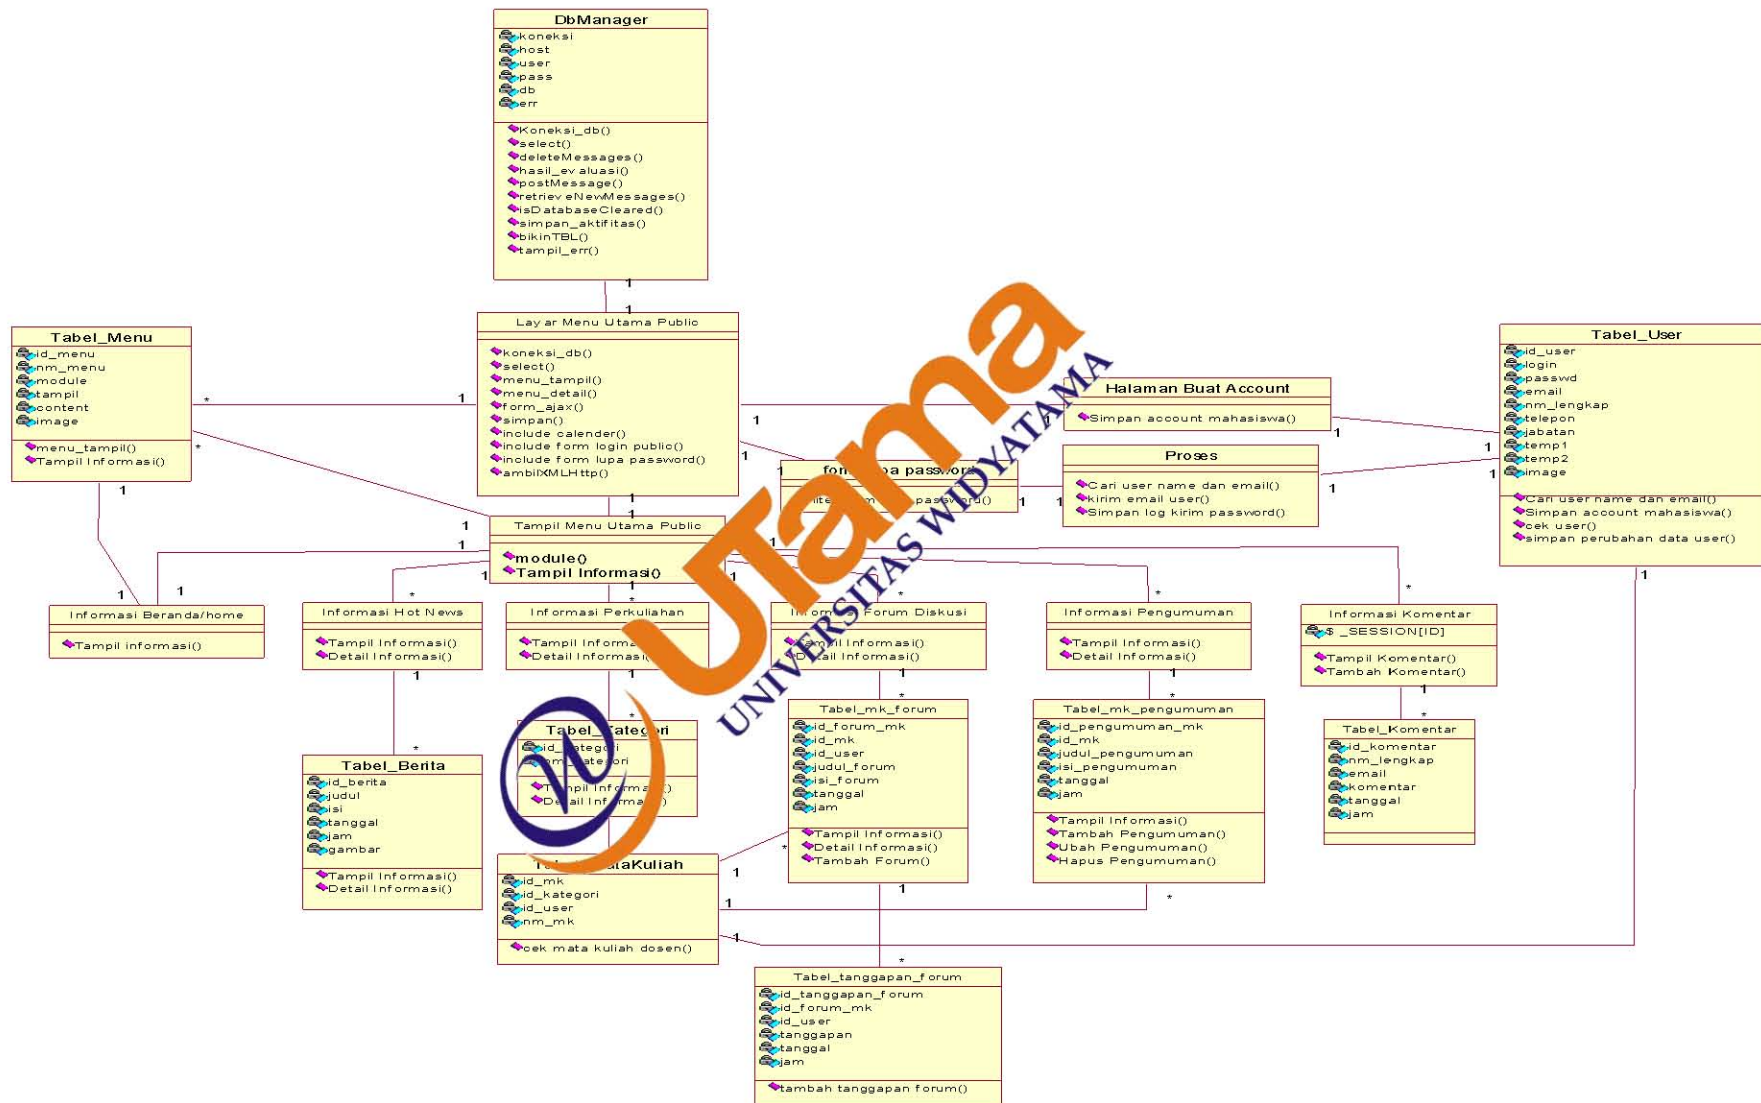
DbManager
koneksi
host
user
pass
db
err
Koneksi_db()
select()
deleteMessages()
hasil_ev aluasi()
postMessage()
retriev eNewMessages()
isDatabaseCleared()
simpan_aktifitas()
bikinTBL()
tampil_err()

1
1

Lay ar Menu Utama Public
koneksi_db()
select()
menu_tampil()
menu_detail()
form_ajax()
simpan()
include calender()
include form login public()
include form lupa password()
ambilXMLHttp()

Tabel_Menu
id_menu
nm_menu
module
tampil
content
image
menu_tampil()
Tampil Informasi()

Halaman Buat Account
Simpan account mahasiswa()

Proses
Cari user name dan email()
kirim email user()
Simpan log kirim password()

form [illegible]a password
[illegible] password()

Tabel_User
id_user
login
passwd
email
nm_lengkap
telepon
jabatan
temp1
temp2
image
Cari user name dan email()
Simpan account mahasiswa()
cek user()
simpan perubahan data user()

Tampil Menu Utama Public
module()
Tampil Informasi()

Informasi Beranda/home
Tampil informasi()

Informasi Hot News
Tampil Informasi()
Detail Informasi()

Informasi Perkuliahan
Tampil Informa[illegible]
Detail Informasi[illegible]

Informasi Forum Diskusi
Tampil Informasi()
Detail Informasi()

Informasi Pengumuman
Tampil Informasi()
Detail Informasi()

Informasi Komentar
$_SESSION[ID]
Tampil Komentar()
Tambah Komentar()

Tabel_Berita
id_berita
judul
isi
tanggal
jam
gambar
Tampil Informasi()
Detail Informasi()

Tabel_Kategori
id_kategori
nm_kategori
Tampil Informasi()
Detail Informasi()

Tabel_MataKuliah
id_mk
id_kategori
id_user
nm_mk
cek mata kuliah dosen()

Tabel_mk_forum
id_forum_mk
id_mk
id_user
judul_forum
isi_forum
tanggal
jam
Tampil Informasi()
Detail Informasi()
Tambah Forum()

Tabel_mk_pengumuman
id_pengumuman_mk
id_mk
judul_pengumuman
isi_pengumuman
tanggal
jam
Tampil Informasi()
Tambah Pengumuman()
Ubah Pengumuman()
Hapus Pengumuman()

Tabel_Komentar
id_komentar
nm_lengkap
email
komentar
tanggal
jam

Tabel_tanggapan_forum
id_tanggapan_forum
id_forum_mk
id_user
tanggapan
tanggal
jam
tambah tanggapan forum()

Utama
UNIVERSITAS WIDYATAMA